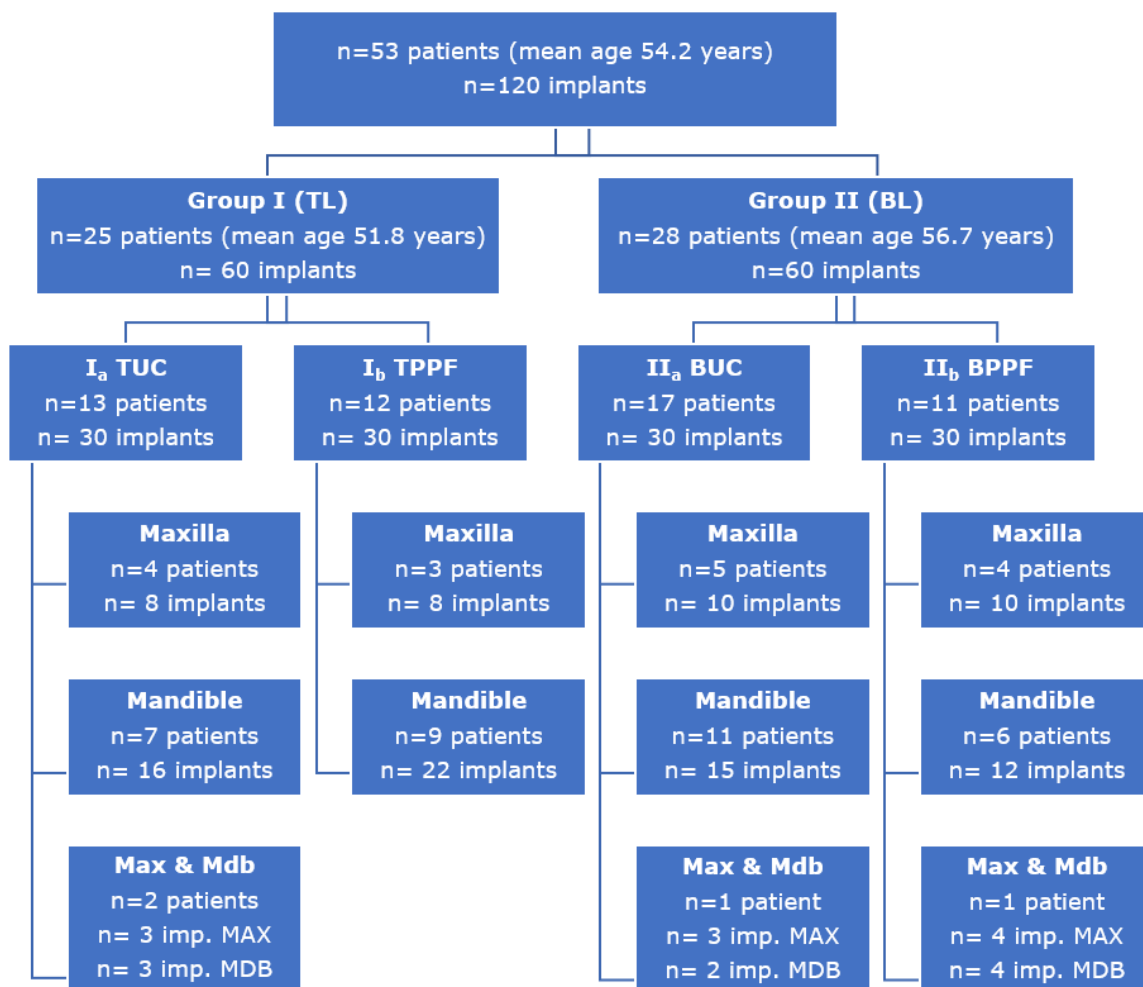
n=53 patients (mean age 54.2 years)
n=120 implants

Group I (TL)
n=25 patients (mean age 51.8 years)
n= 60 implants

Group II (BL)
n=28 patients (mean age 56.7 years)
n=60 implants

$I_a$ TUC
n=13 patients
n= 30 implants

$I_b$ TPPF
n=12 patients
n= 30 implants

$II_a$ BUC
n=17 patients
n= 30 implants

$II_b$ BPPF
n=11 patients
n= 30 implants

Maxilla
n=4 patients
n= 8 implants

Maxilla
n=3 patients
n= 8 implants

Maxilla
n=5 patients
n= 10 implants

Maxilla
n=4 patients
n= 10 implants

Mandible
n=7 patients
n= 16 implants

Mandible
n=9 patients
n= 22 implants

Mandible
n=11 patients
n= 15 implants

Mandible
n=6 patients
n= 12 implants

Max & Mdb
n=2 patients
n= 3 imp. MAX
n= 3 imp. MDB

Max & Mdb
n=1 patient
n= 3 imp. MAX
n= 2 imp. MDB

Max & Mdb
n=1 patient
n= 4 imp. MAX
n= 4 imp. MDB